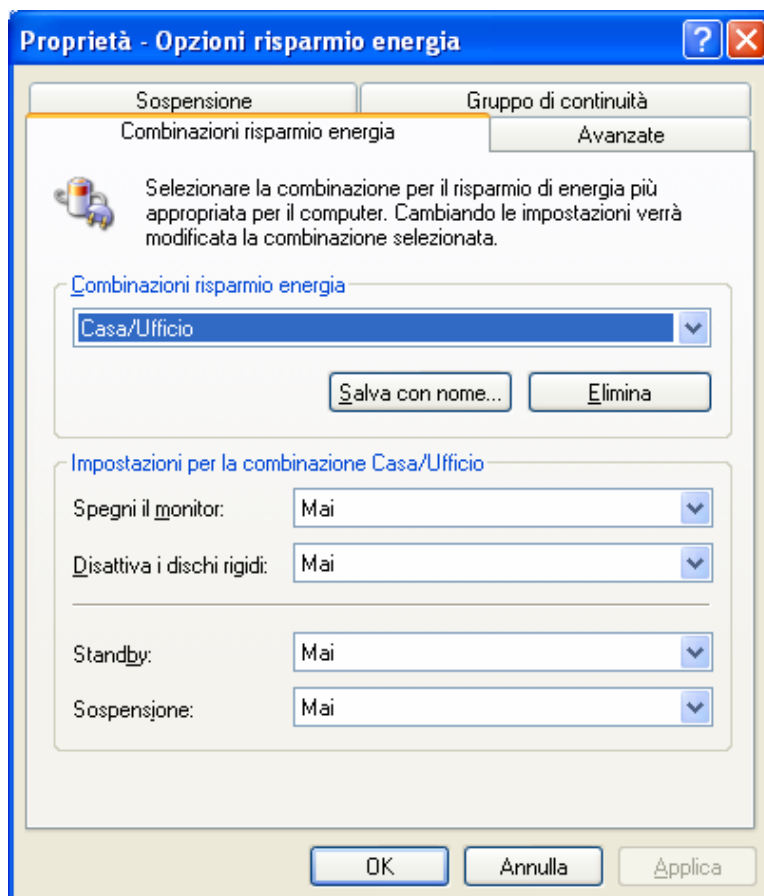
Proprietà - Opzioni risparmio energia

?

Sospensione

Gruppo di continuità

Combinazioni risparmio energia

Avanzate

Selezionare la combinazione per il risparmio di energia più appropriata per il computer. Cambiando le impostazioni verrà modificata la combinazione selezionata.

Combinazioni risparmio energia

Casa/Ufficio

Salva con nome...

Elimina

Impostazioni per la combinazione Casa/Ufficio

Spegni il monitor: Mai

Disattiva i dischi rigidi: Mai

Standby: Mai

Sospensione: Mai

OK

Annulla

Applica